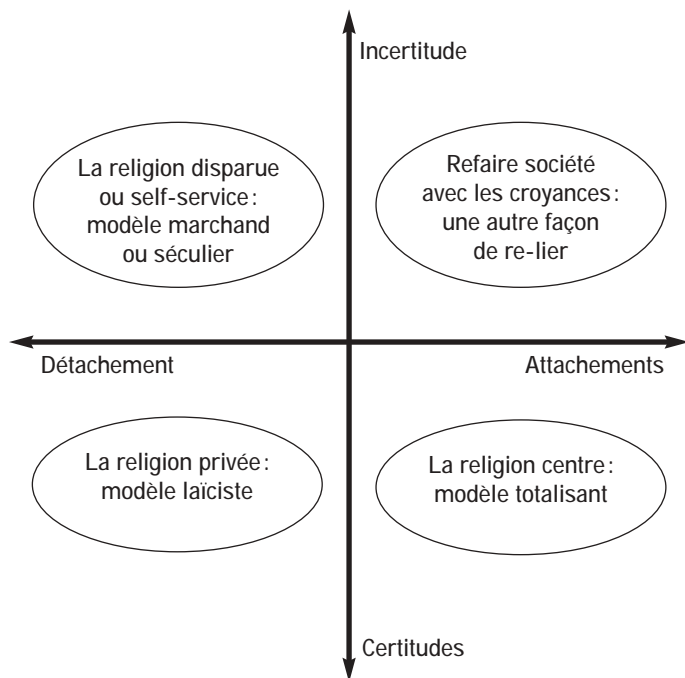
Incertitude

La religion disparue ou self-service : modèle marchand ou séculier

Refaire société avec les croyances : une autre façon de re-lier

Détachement

Attachements

La religion privée : modèle laïciste

La religion centre : modèle totalisant

Certitudes